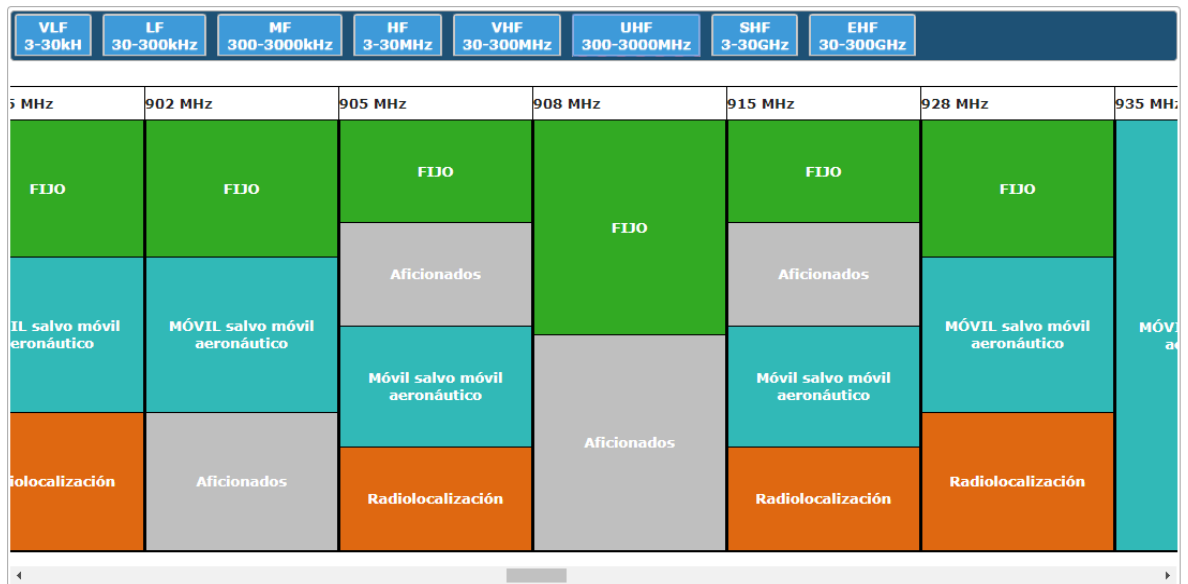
VLF 3-30kH | LF 30-300kHz | MF 300-3000kHz | HF 3-30MHz | VHF 30-300MHz | UHF 300-3000MHz | SHF 3-30GHz | EHF 30-300GHz

| 5 MHz | 902 MHz | 905 MHz | 908 MHz | 915 MHz | 928 MHz | 935 MHz |
|---|---|---|---|---|---|---|
| FIJO | FIJO | FIJO | FIJO | FIJO | FIJO | MÓVI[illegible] |
| IL salvo móvil aeronáutico | MÓVIL salvo móvil aeronáutico | Aficionados | Aficionados | Aficionados | MÓVIL salvo móvil aeronáutico | ae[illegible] |
| iolocalización | Aficionados | Móvil salvo móvil aeronáutico | | Móvil salvo móvil aeronáutico | Radiolocalización | |
| | | Radiolocalización | | Radiolocalización | | |